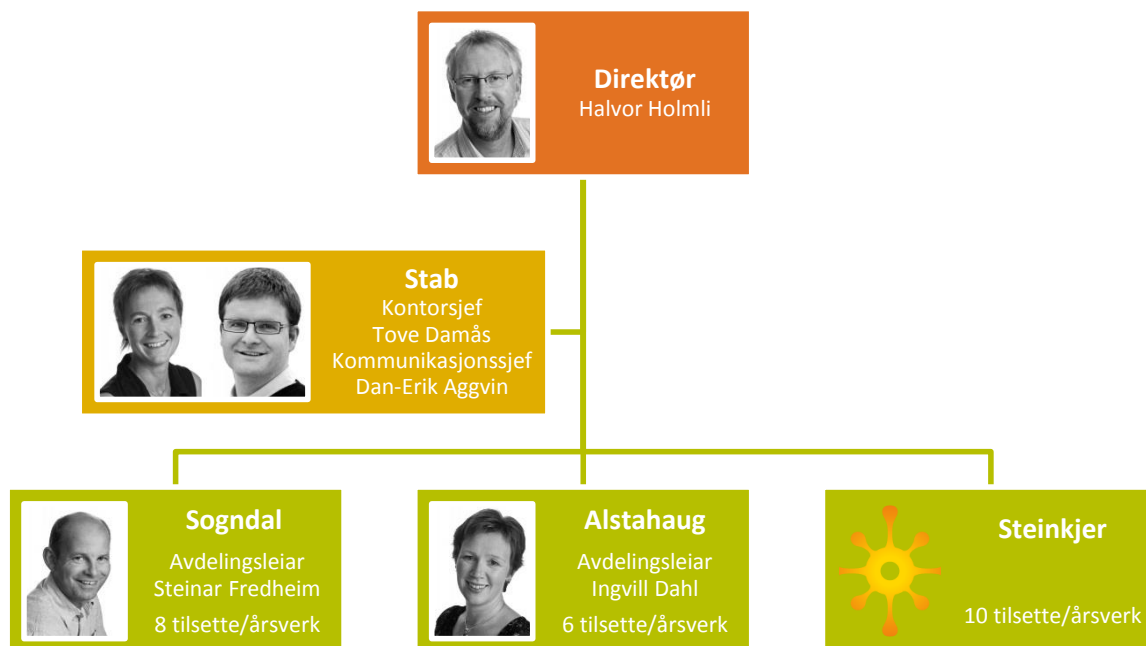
Direktør
Halvor Holmli

Stab
Kontorsjef
Tove Damås
Kommunikasjonssjef
Dan-Erik Aggvin

Sogndal
Avdelingsleiar
Steinar Fredheim
8 tilsette/årsverk

Alstahaug
Avdelingsleiar
Ingvill Dahl
6 tilsette/årsverk

Steinkjer
10 tilsette/årsverk